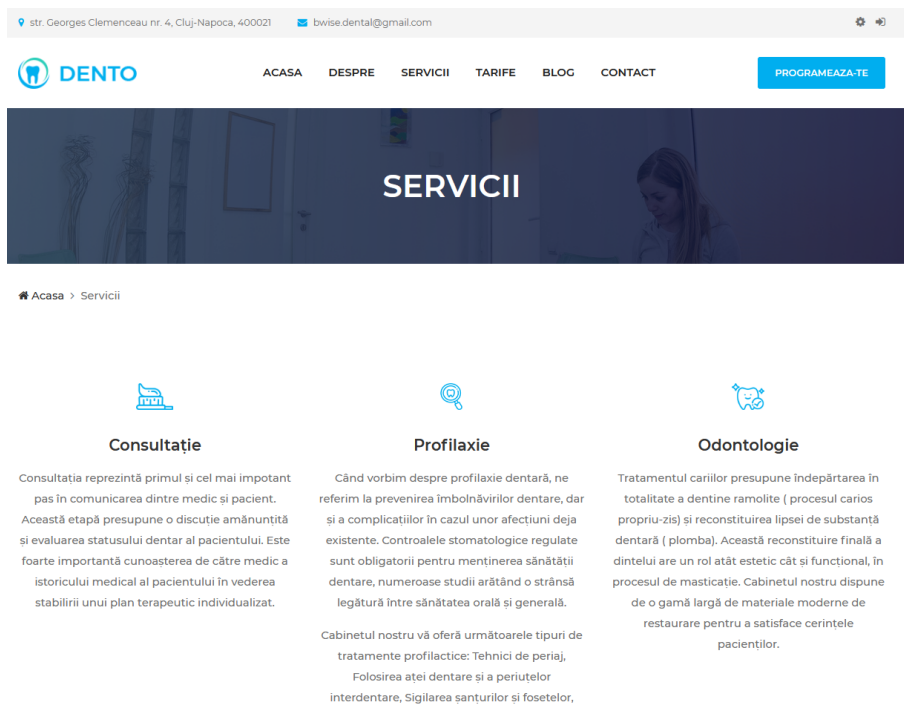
str. Georges Clemenceau nr. 4, Cluj-Napoca, 400021 bwise.dental@gmail.com

DENTO

ACASA DESPRE SERVICII TARIFE BLOG CONTACT

PROGRAMEAZA-TE

SERVICII

Acasa > Servicii

Consultație

Consultația reprezintă primul și cel mai impotant pas în comunicarea dintre medic și pacient. Această etapă presupune o discuție amănunțită și evaluarea statusului dentar al pacientului. Este foarte importantă cunoașterea de către medic a istoricului medical al pacientului în vederea stabilirii unui plan terapeutic individualizat.

Profilaxie

Când vorbim despre profilaxie dentară, ne referim la prevenirea îmbolnăvirilor dentare, dar și a complicațiilor în cazul unor afecțiuni deja existente. Controalele stomatologice regulate sunt obligatorii pentru menținerea sănătății dentare, numeroase studii arătând o strânsă legătură între sănătatea orală și generală.

Cabinetul nostru vă oferă următoarele tipuri de tratamente profilactice: Tehnici de periaj, Folosirea aței dentare și a periuțelor interdentare, Sigilarea șanțurilor și fosetelor,

Odontologie

Tratamentul cariilor presupune îndepărtarea în totalitate a dentine ramolite ( procesul carios propriu-zis) și reconstituirea lipsei de substanță dentară ( plomba). Această reconstituire finală a dintelui are un rol atât estetic cât și funcțional, în procesul de masticație. Cabinetul nostru dispune de o gamă largă de materiale moderne de restaurare pentru a satisface cerințele pacienților.